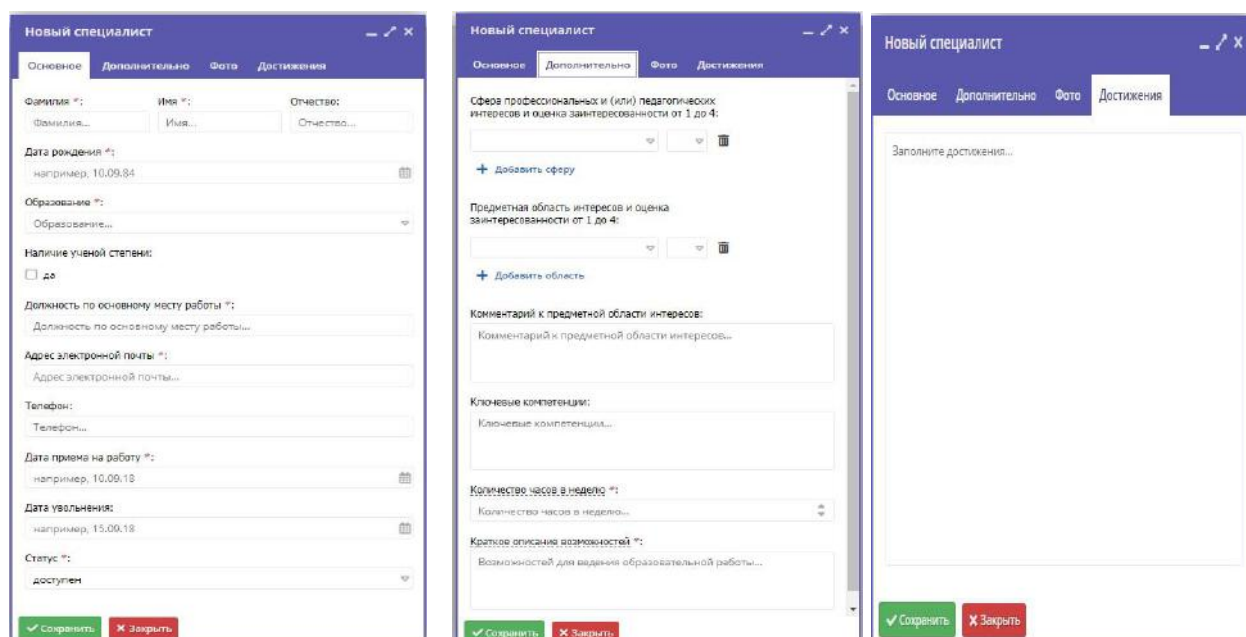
Новый специалист

Основное Дополнительно Фото Достижения

Фамилия *: Имя *: Отчество:
Фамилия... Имя... Отчество...

Дата рождения *:
например, 10.09.84

Образование *:
Образование...

Наличие ученой степени:
да

Должность по основному месту работы *:
Должность по основному месту работы...

Адрес электронной почты *:
Адрес электронной почты...

Телефон:
Телефон...

Дата приема на работу *:
например, 10.09.18

Дата увольнения:
например, 15.09.18

Статус *:
доступен

✓ Сохранить ✗ Закрыть

Новый специалист

Основное Дополнительно Фото Достижения

Сфера профессиональных и (или) педагогических интересов и оценка заинтересованности от 1 до 4:

+ Добавить сферу

Предметная область интересов и оценка заинтересованности от 1 до 4:

+ Добавить область

Комментарий к предметной области интересов:
Комментарий к предметной области интересов...

Ключевые компетенции:
Ключевые компетенции...

Количество часов в неделю *:
Количество часов в неделю...

Краткое описания возможностей *:
Возможностей для ведения образовательной работы...

✓ Сохранить ✗ Закрыть

Новый специалист

Основное Дополнительно Фото Достижения

Заполните достижения...

✓ Сохранить ✗ Закрыть